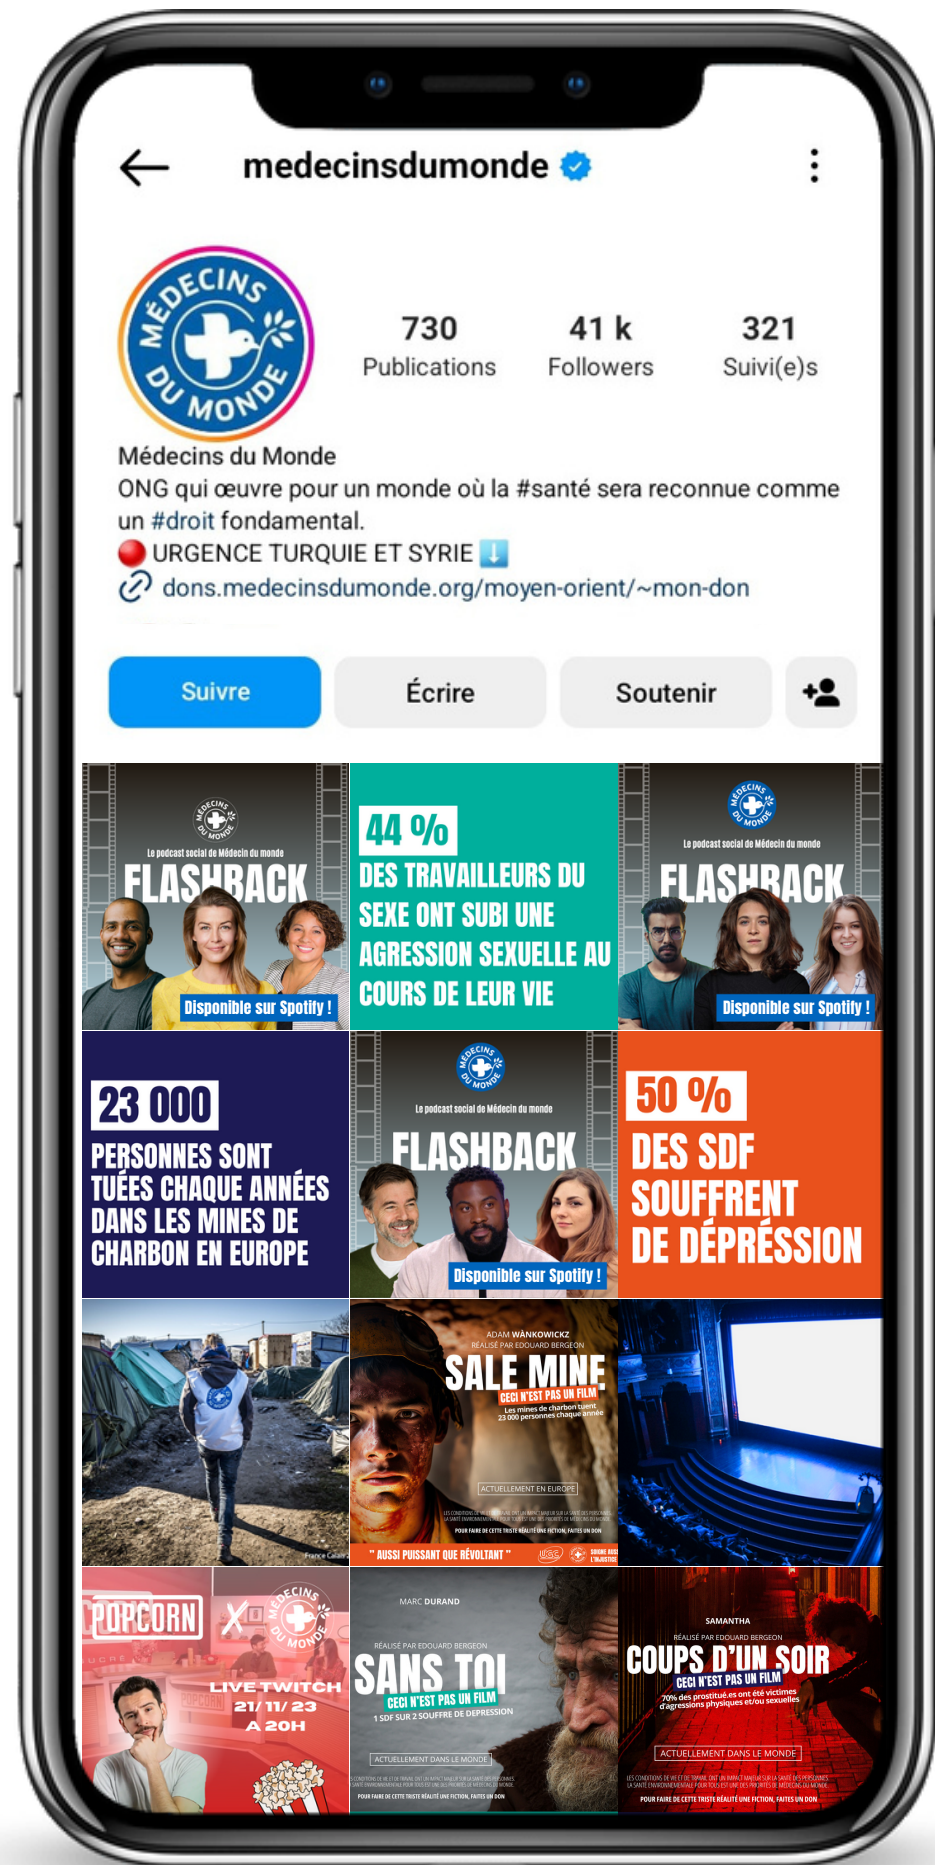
medecinsdumonde

MÉDECINS DU MONDE

730
Publications

41 k
Followers

321
Suivi(e)s

Médecins du Monde
ONG qui œuvre pour un monde où la #santé sera reconnue comme un #droit fondamental.
🔴 URGENCE TURQUIE ET SYRIE ⬇️
dons.medecinsdumonde.org/moyen-orient/~mon-don

Suivre
Écrire
Soutenir

MÉDECINS DU MONDE
Le podcast social de Médecin du monde
FLASHBACK
Disponible sur Spotify !

44 %
DES TRAVAILLEURS DU SEXE ONT SUBI UNE AGRESSION SEXUELLE AU COURS DE LEUR VIE

MÉDECINS DU MONDE
Le podcast social de Médecin du monde
FLASHBACK
Disponible sur Spotify !

23 000
PERSONNES SONT TUÉES CHAQUE ANNÉES DANS LES MINES DE CHARBON EN EUROPE

MÉDECINS DU MONDE
Le podcast social de Médecin du monde
FLASHBACK
Disponible sur Spotify !

50 %
DES SDF SOUFFRENT DE DÉPRESSION

ADAM WANKOWICKZ
RÉALISÉ PAR EDOUARD BERGEON
SALE MINE
CECI N'EST PAS UN FILM
Les mines de charbon tuent 23 000 personnes chaque année
ACTUELLEMENT EN EUROPE
POUR FAIRE DE CETTE TRISTE RÉALITÉ UNE FICTION, FAITES UN DON
" AUSSI PUISSANT QUE RÉVOLTANT "

POPCORN X MÉDECINS DU MONDE
LIVE TWITCH
21/11/23
A 20H

MARC DURAND
RÉALISÉ PAR EDOUARD BERGEON
SANS TOI
CECI N'EST PAS UN FILM
1 SDF SUR 2 SOUFFRE DE DEPRESSION
ACTUELLEMENT DANS LE MONDE
POUR FAIRE DE CETTE TRISTE RÉALITÉ UNE FICTION, FAITES UN DON

SAMANTHA
RÉALISÉ PAR EDOUARD BERGEON
COUPS D'UN SOIR
CECI N'EST PAS UN FILM
70% des prostitué.es ont été victimes d'agressions physiques et/ou sexuelles
ACTUELLEMENT DANS LE MONDE
POUR FAIRE DE CETTE TRISTE RÉALITÉ UNE FICTION, FAITES UN DON